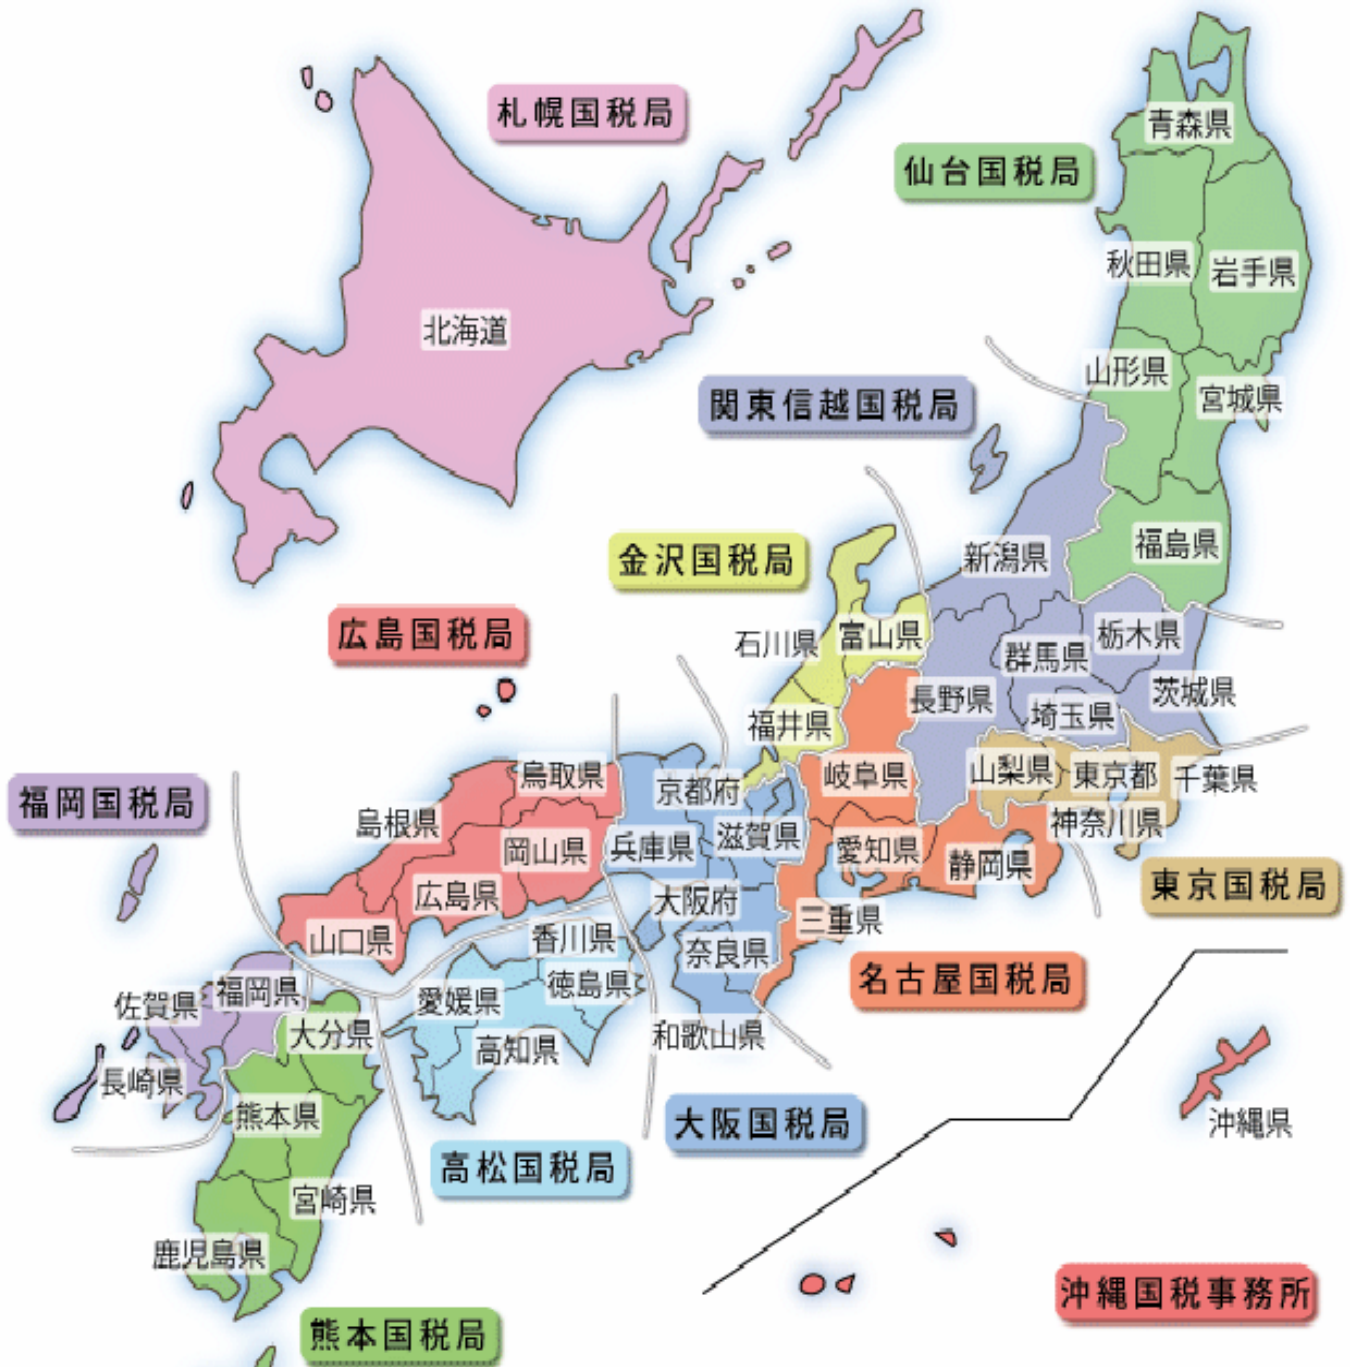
札幌国税局

北海道

仙台国税局

青森県

秋田県

岩手県

山形県

宮城県

福島県

関東信越国税局

新潟県

栃木県

群馬県

長野県

茨城県

埼玉県

金沢国税局

石川県

富山県

福井県

広島国税局

鳥取県

島根県

岡山県

広島県

山口県

京都府

兵庫県

滋賀県

大阪府

奈良県

和歌山県

岐阜県

愛知県

三重県

静岡県

山梨県

東京都

千葉県

神奈川県

東京国税局

名古屋国税局

福岡国税局

佐賀県

福岡県

大分県

長崎県

熊本県

宮崎県

鹿児島県

熊本国税局

香川県

徳島県

愛媛県

高知県

高松国税局

大阪国税局

沖縄県

沖縄国税事務所